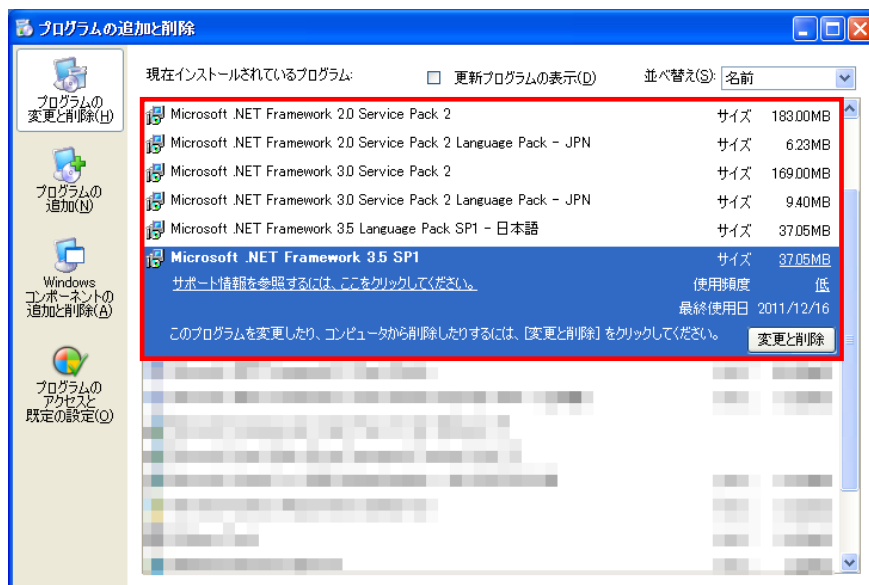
プログラムの追加と削除

プログラムの変更と削除(H)

プログラムの追加(N)

Windows コンポーネントの追加と削除(A)

プログラムのアクセスと既定の設定(O)

現在インストールされているプログラム:

更新プログラムの表示(D)

並べ替え(S): 名前

Microsoft .NET Framework 2.0 Service Pack 2 サイズ 183.00MB

Microsoft .NET Framework 2.0 Service Pack 2 Language Pack - JPN サイズ 6.23MB

Microsoft .NET Framework 3.0 Service Pack 2 サイズ 169.00MB

Microsoft .NET Framework 3.0 Service Pack 2 Language Pack - JPN サイズ 9.40MB

Microsoft .NET Framework 3.5 Language Pack SP1 - 日本語 サイズ 37.05MB

Microsoft .NET Framework 3.5 SP1 サイズ 37.05MB

サポート情報を参照するには、ここをクリックしてください。 使用頻度 低

最終使用日 2011/12/16

このプログラムを変更したり、コンピュータから削除したりするには、[変更と削除] をクリックしてください。 変更と削除